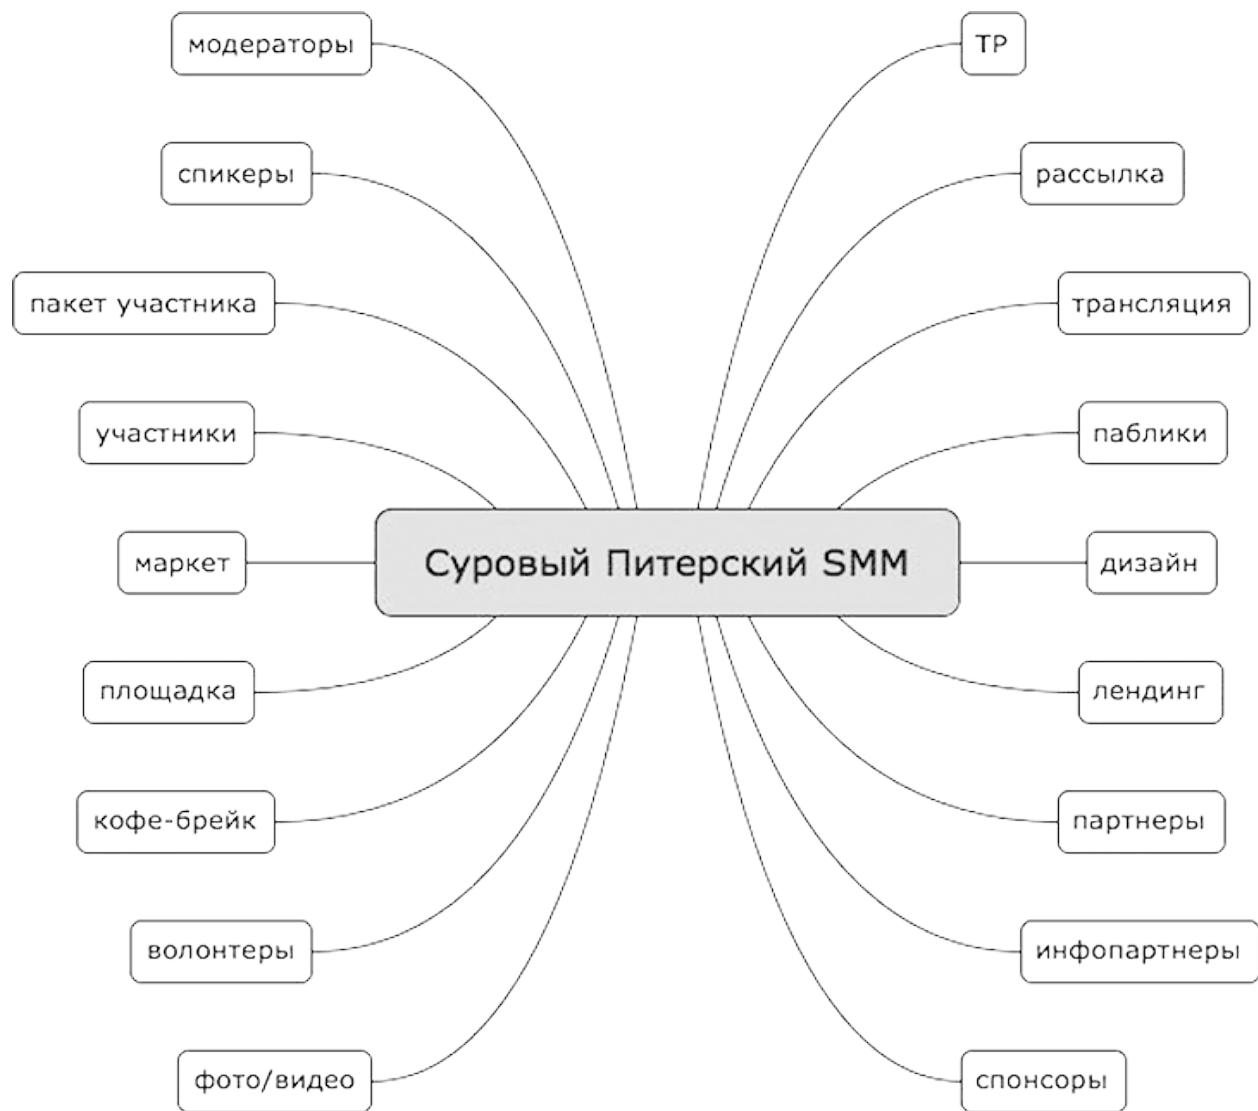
модераторы

ТР

спикеры

рассылка

пакет участника

трансляция

участники

паблики

маркет

Суровый Питерский SMM

дизайн

площадка

лендинг

кофе-брейк

партнеры

волонтеры

инфопартнеры

фото/видео

спонсоры